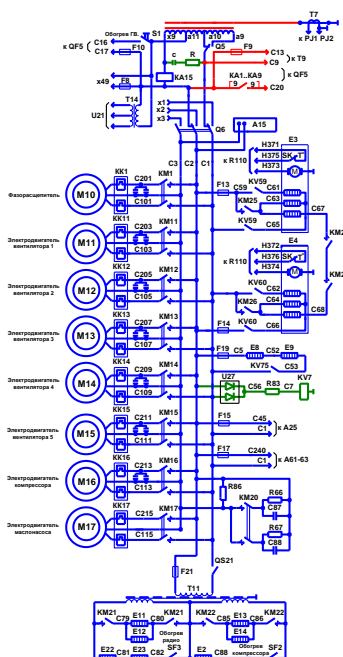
T7
к PJ1 PJ2
Обогрев ГВ.
S1
x9
a11
a10
a9
к QF5
C16
C17
F10
Q5
F9
C13
C9
к T9
c
R
KA15
KA1..KA9
к QF5
x49
F8
Г9
9
C20
T14
U21
x1
x2
x3
Q6
A15
E3
H371
к R110
H375
SK
H373
M
C3
C2
C1
KK1
C201
KM1
Фазорасщепитель
M10
C101
F13
KV59
C59
C61
KM25
C63
C67
KV59
C65
KK11
C203
KM11
Электродвигатель вентилятора 1
M11
C103
E4
H372
к R110
H376
SK
H374
M
KM2
KK12
C205
KM12
Электродвигатель вентилятора 2
M12
C105
KV60
C62
KM26
C64
C68
KV60
C66
KK13
C207
KM13
Электродвигатель вентилятора 3
M13
C107
F14
F19
C5
E8
C52
E9
KK14
C209
KM14
KV75
C53
Электродвигатель вентилятора 4
M14
C109
U27
C56
R53
C7
KV7
KK15
C211
KM15
F15
C45
Электродвигатель вентилятора 5
M15
C111
C1
к A25
KK16
C213
KM16
F17
C240
Электродвигатель компрессора
M16
C113
C1
к A61-63
R86
KM20
R66
C87
R67
C88
KK17
C215
KM17
Электродвигатель маслонасоса
M17
C115
F21
QS21
T11
KM21
C79
E11
KM21
E12
Обогрев радио
E22
C81
E23
C82
SF3
KM22
C85
E13
C86
KM22
E14
Обогрев компрессора
E2
C88
SF2